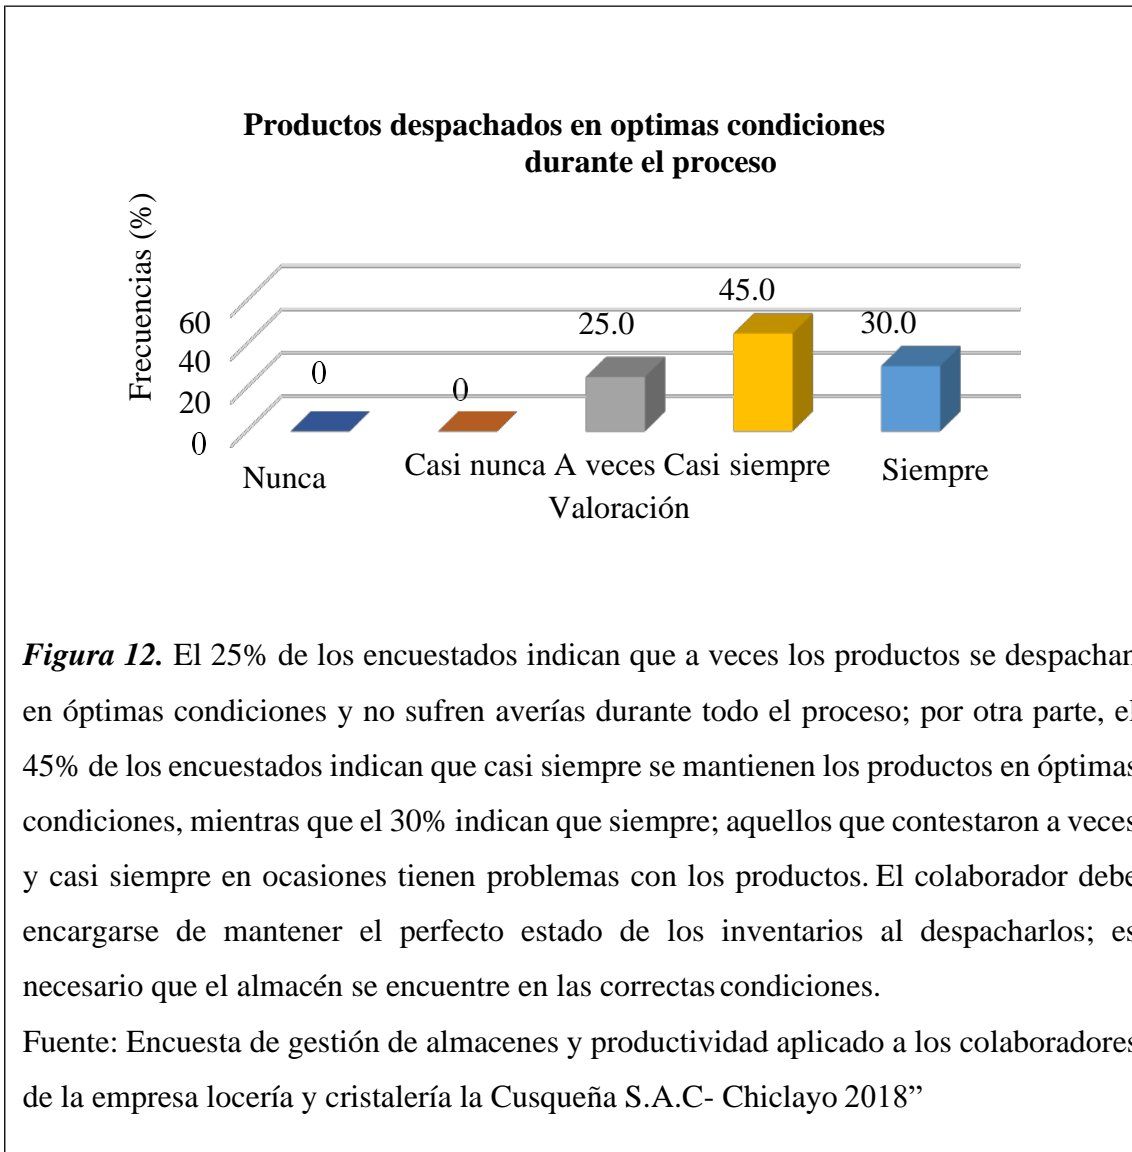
Productos despachados en optimas condiciones durante el proceso

Frecuencias (%)

60
40
20
0

0
0
25.0
45.0
30.0

Nunca
Casi nunca
A veces
Casi siempre
Siempre

Valoración

*Figura 12.* El 25% de los encuestados indican que a veces los productos se despachan en óptimas condiciones y no sufren averías durante todo el proceso; por otra parte, el 45% de los encuestados indican que casi siempre se mantienen los productos en óptimas condiciones, mientras que el 30% indican que siempre; aquellos que contestaron a veces y casi siempre en ocasiones tienen problemas con los productos. El colaborador debe encargarse de mantener el perfecto estado de los inventarios al despacharlos; es necesario que el almacén se encuentre en las correctas condiciones.

Fuente: Encuesta de gestión de almacenes y productividad aplicado a los colaboradores de la empresa locería y cristalería la Cusqueña S.A.C- Chiclayo 2018”